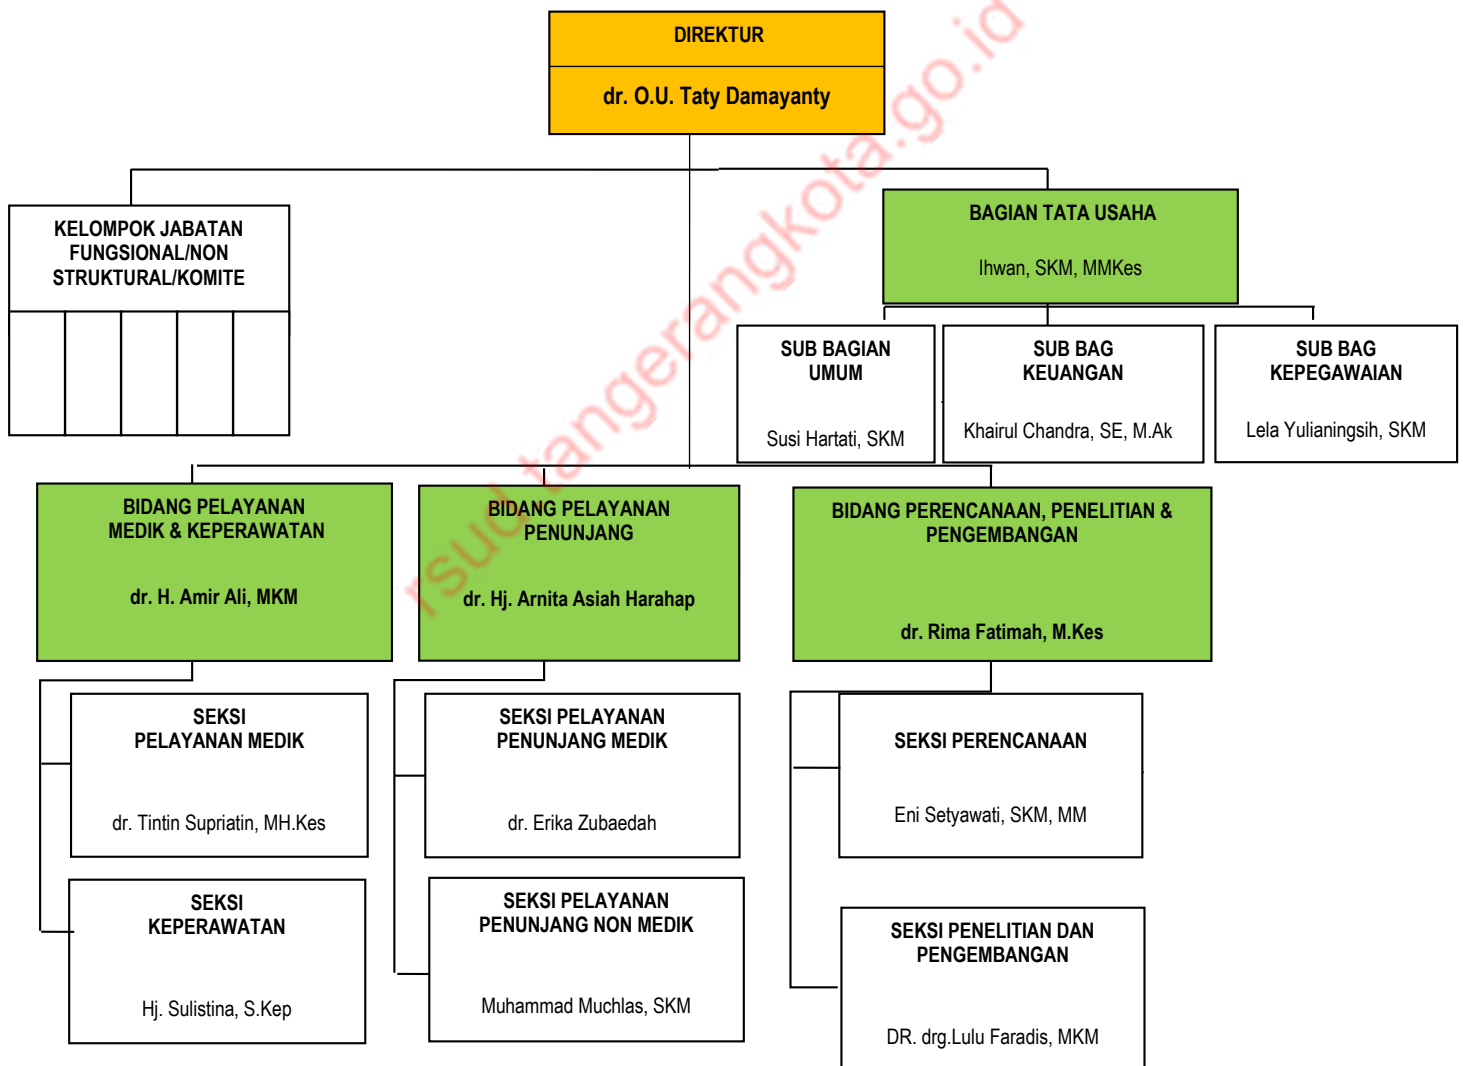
DIREKTUR

dr. O.U. Taty Damayanty

rsud.tangerangkota.go.id

KELOMPOK JABATAN FUNGSIONAL/NON STRUKTURAL/KOMITE

BAGIAN TATA USAHA

Ihwan, SKM, MMKes

SUB BAGIAN UMUM

Susi Hartati, SKM

SUB BAG KEUANGAN

Khairul Chandra, SE, M.Ak

SUB BAG KEPEGAWAIAN

Lela Yulianingsih, SKM

BIDANG PELAYANAN MEDIK & KEPERAWATAN

dr. H. Amir Ali, MKM

BIDANG PELAYANAN PENUNJANG

dr. Hj. Arnita Asiah Harahap

BIDANG PERENCANAAN, PENELITIAN & PENGEMBANGAN

dr. Rima Fatimah, M.Kes

SEKSI PELAYANAN MEDIK

dr. Tintin Supriatin, MH.Kes

SEKSI KEPERAWATAN

Hj. Sulistina, S.Kep

SEKSI PELAYANAN PENUNJANG MEDIK

dr. Erika Zubaedah

SEKSI PELAYANAN PENUNJANG NON MEDIK

Muhammad Muchlas, SKM

SEKSI PERENCANAAN

Eni Setyawati, SKM, MM

SEKSI PENELITIAN DAN PENGEMBANGAN

DR. drg.Lulu Faradis, MKM